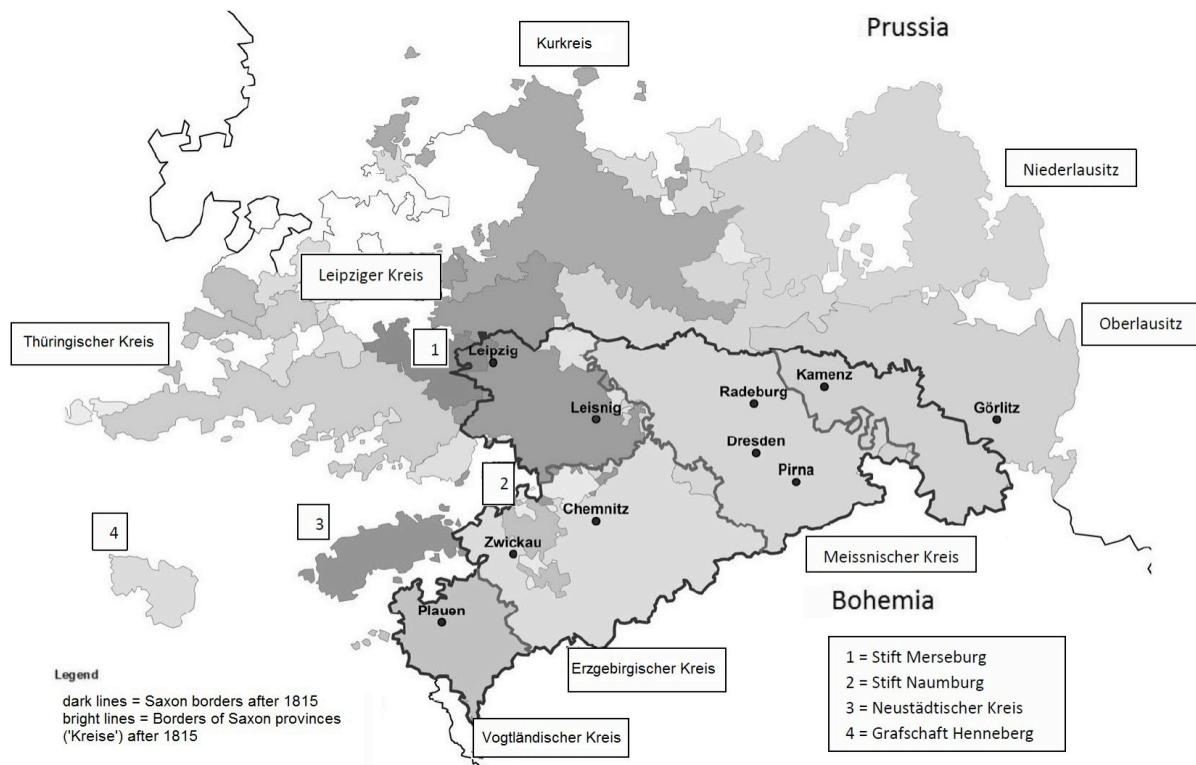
Prussia

Kurkreis

Niederlausitz

Leipziger Kreis

Thüringischer Kreis

Oberlausitz

1

Leipzig

Leisnig

Radeburg

Kamenz

Görlitz

Dresden

Pirna

2

Chemnitz

3

4

Zwickau

Meissnischer Kreis

Bohemia

Plauen

Legend

dark lines = Saxon borders after 1815
bright lines = Borders of Saxon provinces ('Kreise') after 1815

Erzgebirgischer Kreis

Vogtländischer Kreis

1 = Stift Merseburg
2 = Stift Naumburg
3 = Neustädtischer Kreis
4 = Grafschaft Henneberg